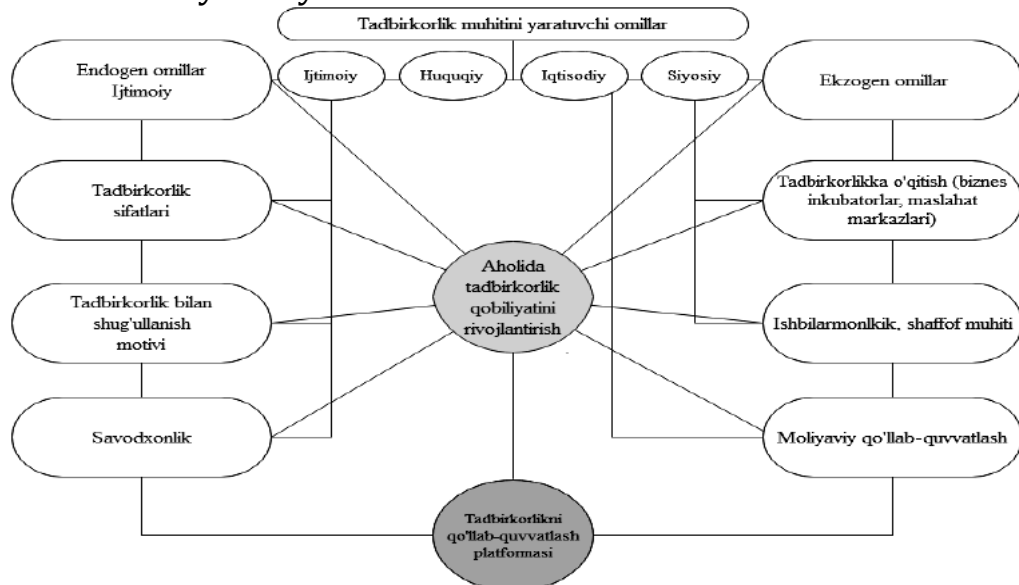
Tadbirkorlik muhitini yaratuvchi omillar

Ijtimoiy

Huquqiy

Iqtisodiy

Siyosiy

Endogen omillar Ijtimoiy

Ekzogen omillar

Tadbirkorlik sifatlari

Tadbirkorlikka o'qitish (biznes inkubatorlar, maslahat markazlari)

Aholida tadbirkorlik qobiliyatini rivojlantirish

Tadbirkorlik bilan shug'ullanish motivi

Ishbilarmonlkik, shaffof muhiti

Savodxonlik

Moliyaviy qo'llab-quvvatlash

Tadbirkorlikni qo'llab-quvvatlash platformasi